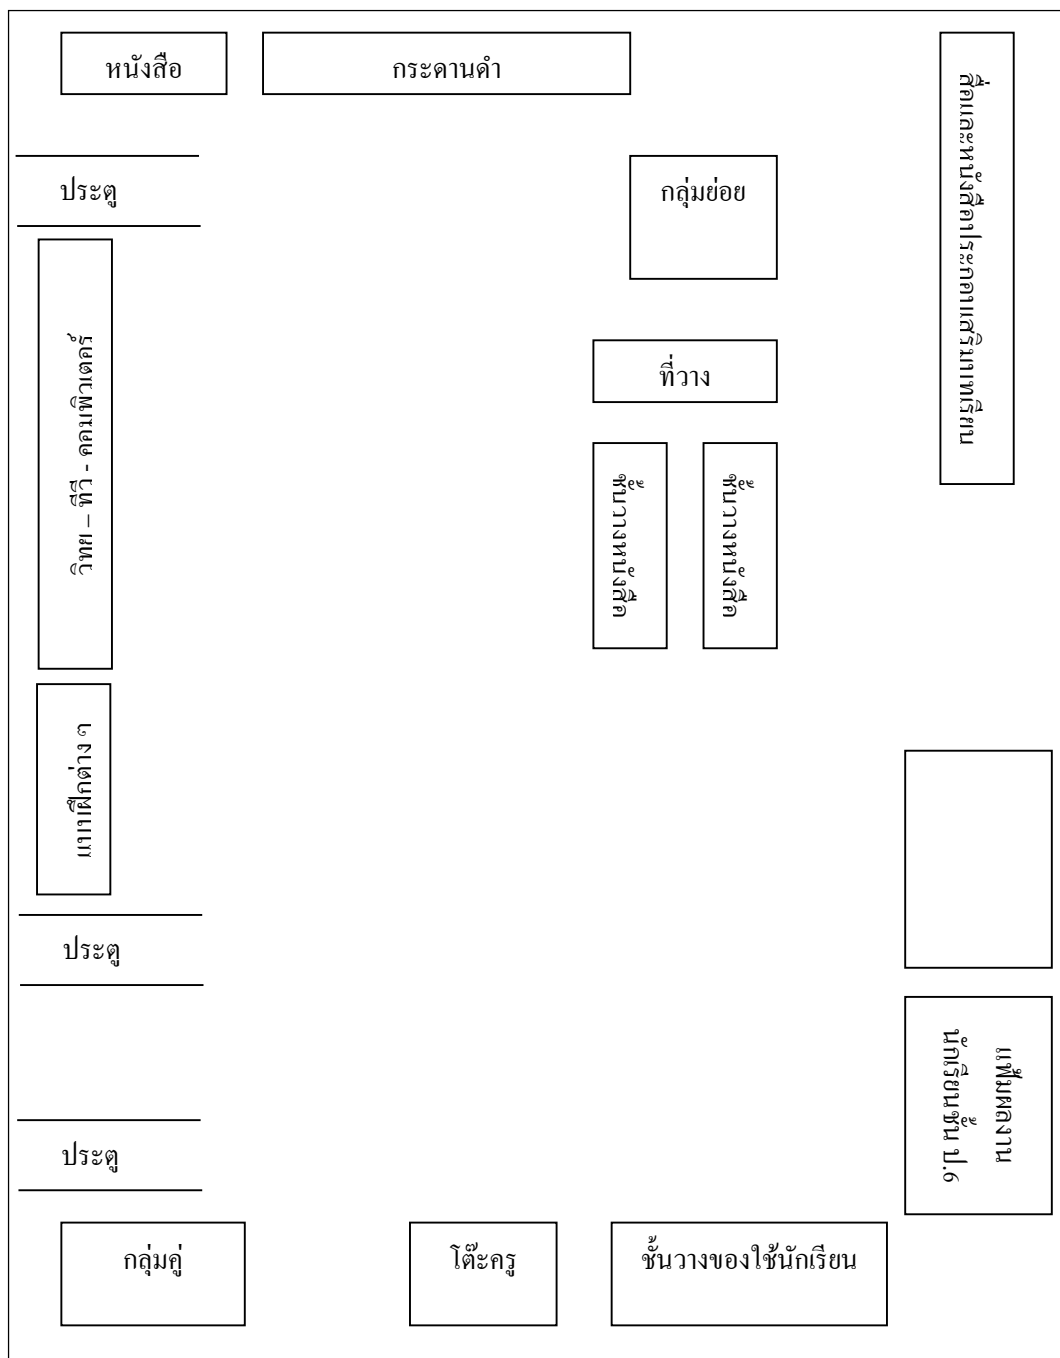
หนังสือ

กระดานดำ

สื่อและหนังสือประกอบเสริมการเรียน

ประตู

กลุ่มย่อย

วิทย – สรี - ทีวี - คอมพิวเตอร์

ที่วาง

ชั้นวางหนังสือ

ชั้นวางหนังสือ

แบบฝึกต่าง ๆ

ประตู

แฟ้มผลงานนักเรียนชั้น ป.6

ประตู

กลุ่มคู่

โต๊ะครู

ชั้นวางของใช้นักเรียน